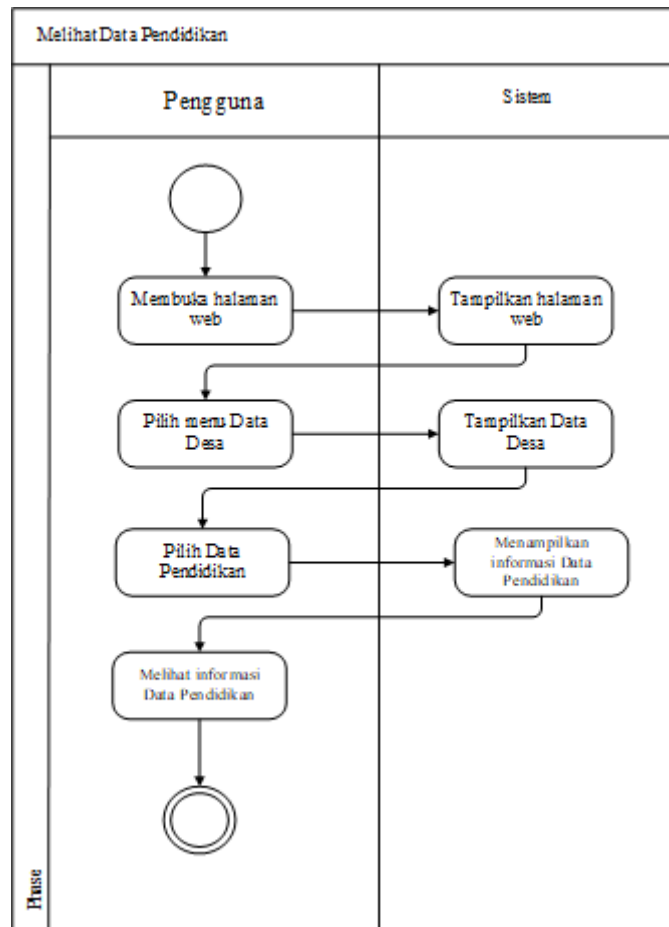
Melihat Data Pendidikan

Pengguna

Sistem

Membuka halaman web

Tampilkan halaman web

Pilih menu Data Desa

Tampilkan Data Desa

Pilih Data Pendidikan

Menampilkan informasi Data Pendidikan

Melihat informasi Data Pendidikan

Phase